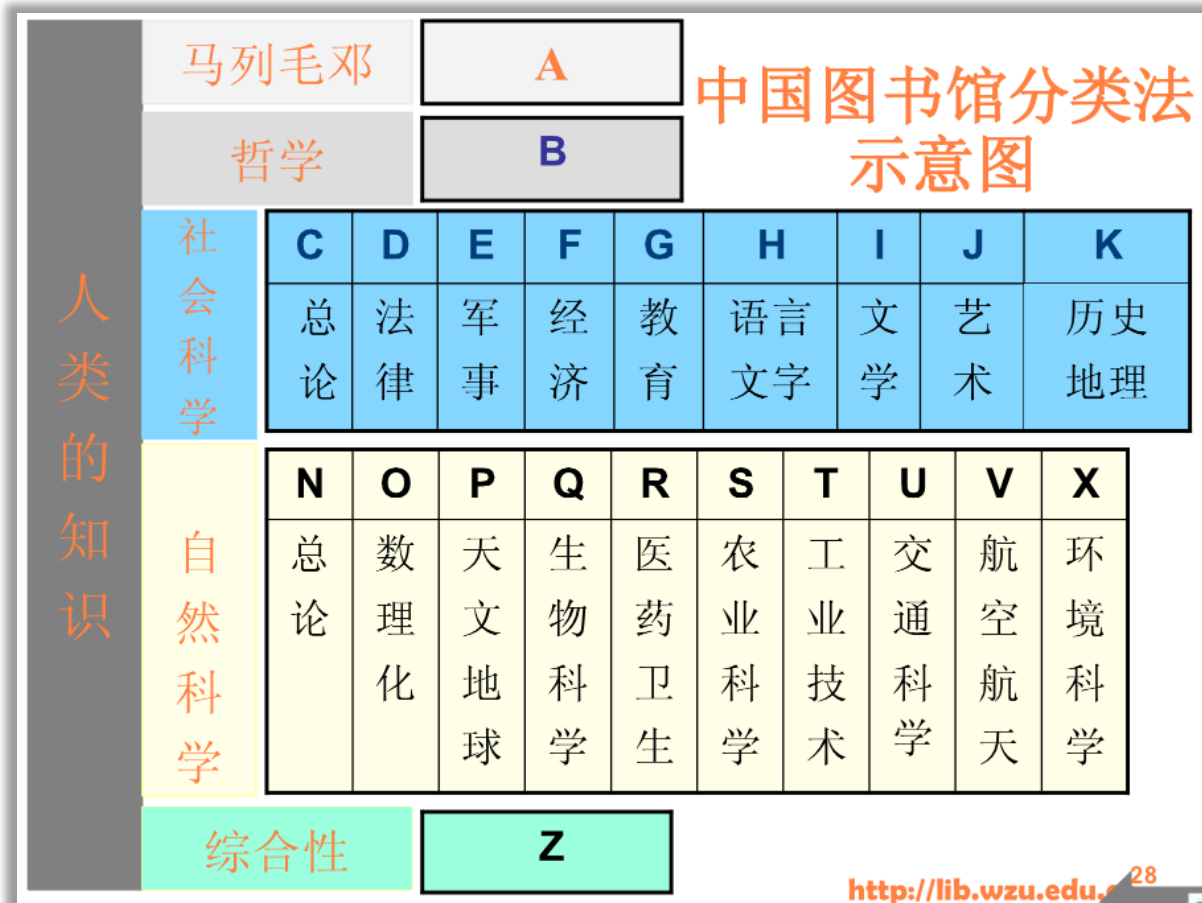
中国图书馆分类法示意图

人类的知识

马列毛邓 A

哲学 B

社会科学

| C | D | E | F | G | H | I | J | K |
|---|---|---|---|---|---|---|---|---|
| 总论 | 法律 | 军事 | 经济 | 教育 | 语言文字 | 文学 | 艺术 | 历史地理 |

自然科学

| N | O | P | Q | R | S | T | U | V | X |
|---|---|---|---|---|---|---|---|---|---|
| 总论 | 数理化 | 天文地球 | 生物科学 | 医药卫生 | 农业科学 | 工业技术 | 交通科学 | 航空航天 | 环境科学 |

综合性 Z

http://lib.wzu.edu.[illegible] 28